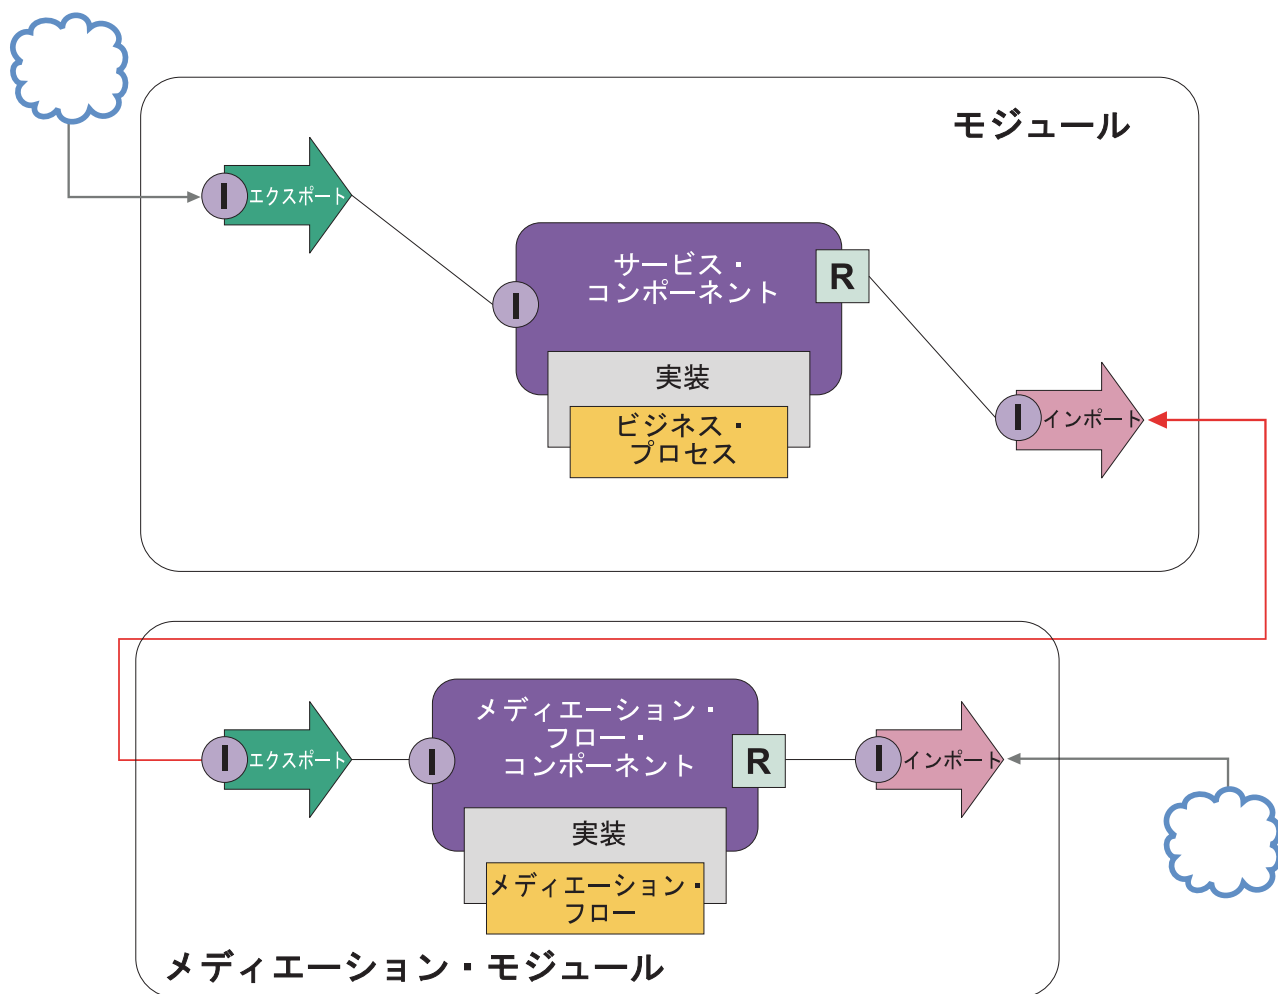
モジュール

I エクスポート

サービス・コンポーネント

I

R

実装

ビジネス・プロセス

I インポート

I エクスポート

I

メディエーション・フロー・コンポーネント

R

I インポート

実装

メディエーション・フロー

メディエーション・モジュール